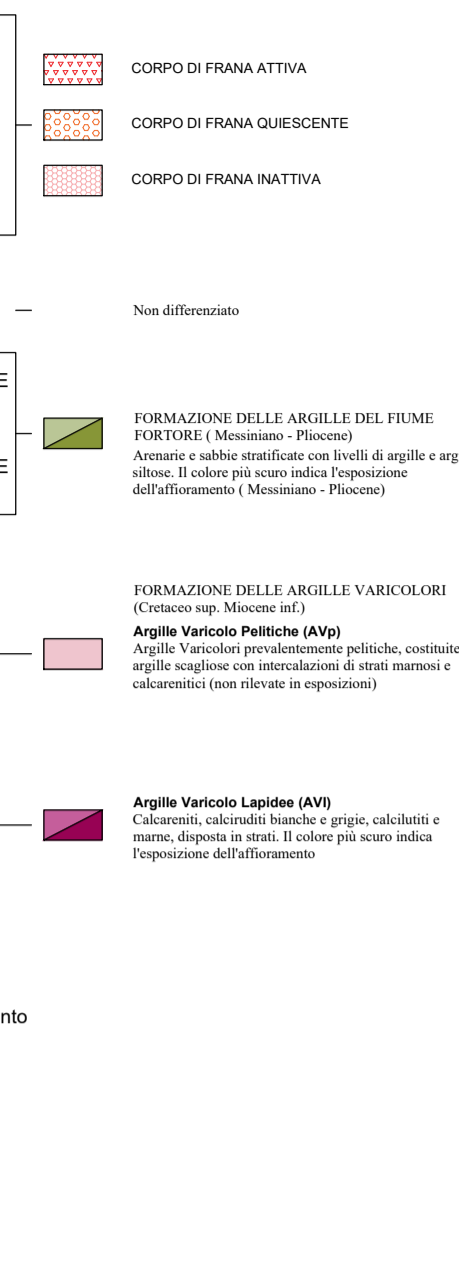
CORPO DI FRANA ATTIVA

CORPO DI FRANA QUIESCENTE

CORPO DI FRANA INATTIVA

Non differenziato

E

E

FORMAZIONE DELLE ARGILLE DEL FIUME FORTORE ( Messiniano - Pliocene)
Arenarie e sabbie stratificate con livelli di argille e arg siltose. Il colore più scuro indica l'esposizione dell'affioramento ( Messiniano - Pliocene)

FORMAZIONE DELLE ARGILLE VARICOLORI (Cretaceo sup. Miocene inf.)

Argille Varicolo Pelitiche (AVp)
Argille Varicolori prevalentemente pelitiche, costituite argille scagliose con intercalazioni di strati marnosi e calcarenitici (non rilevate in esposizioni)

Argille Varicolo Lapidee (AVl)
Calcareniti, calciruditi bianche e grigie, calcilutiti e marne, disposta in strati. Il colore più scuro indica l'esposizione dell'affioramento

nto